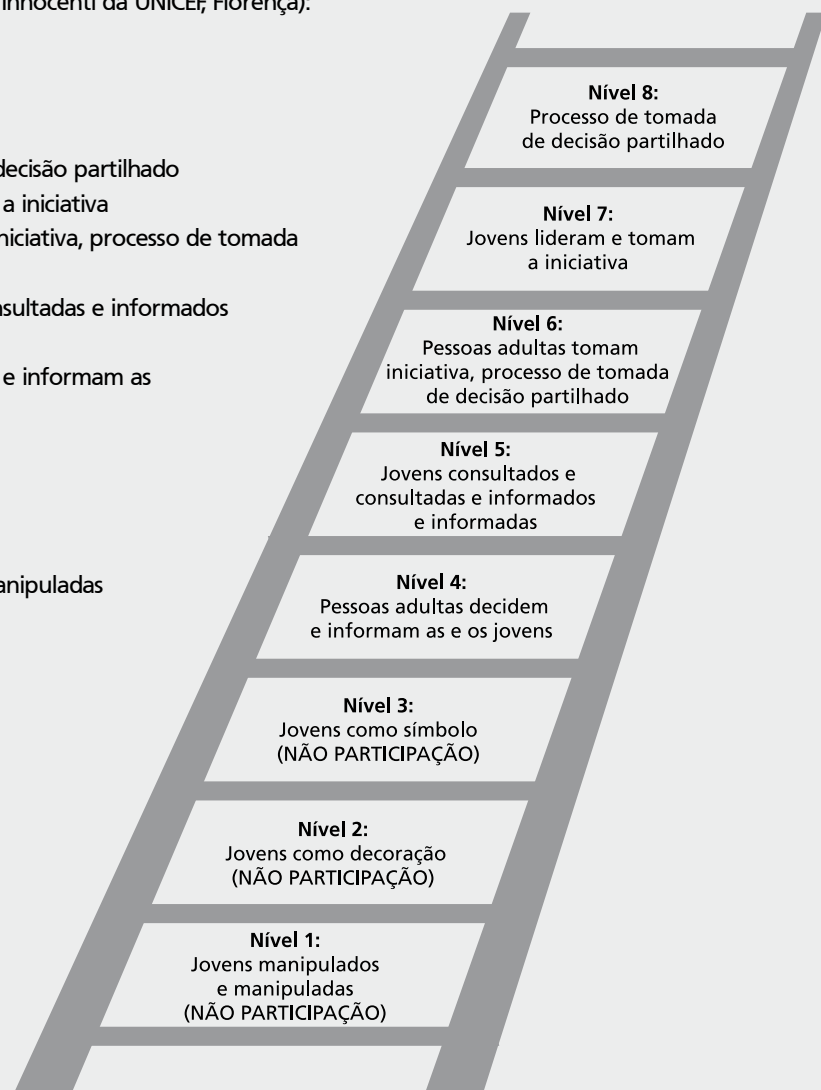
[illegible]Innocenti da UNICEF, Florença).

decisão partilhado
a iniciativa
iniciativa, processo de tomada

sultadas e informados

e informam as

anipuladas

Nível 8:
Processo de tomada de decisão partilhado

Nível 7:
Jovens lideram e tomam a iniciativa

Nível 6:
Pessoas adultas tomam iniciativa, processo de tomada de decisão partilhado

Nível 5:
Jovens consultados e consultadas e informados e informadas

Nível 4:
Pessoas adultas decidem e informam as e os jovens

Nível 3:
Jovens como símbolo (NÃO PARTICIPAÇÃO)

Nível 2:
Jovens como decoração (NÃO PARTICIPAÇÃO)

Nível 1:
Jovens manipulados e manipuladas (NÃO PARTICIPAÇÃO)